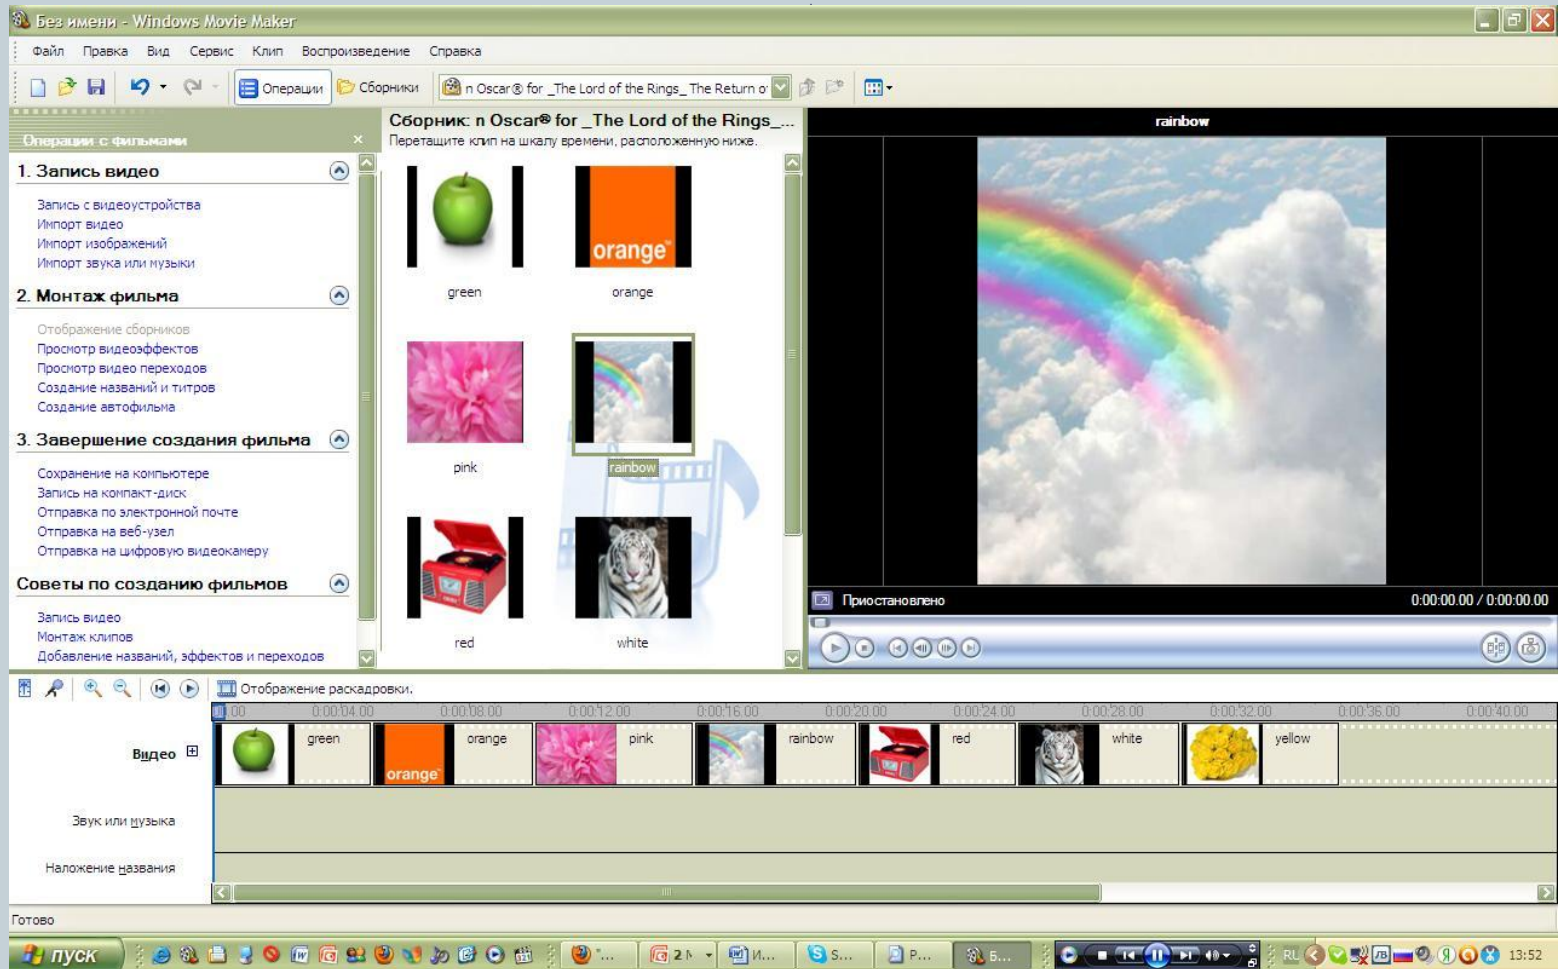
Без имени - Windows Movie Maker

Файл Правка Вид Сервис Клип Воспроизведение Справка

Операции Сборники n Oscar® for _The Lord of the Rings_ The Return o

Операции с фильмами ×

1. Запись видео
Запись с видеоустройства
Импорт видео
Импорт изображений
Импорт звука или музыки

2. Монтаж фильма
Отображение сборников
Просмотр видеоэффектов
Просмотр видео переходов
Создание названий и титров
Создание автофильма

3. Завершение создания фильма
Сохранение на компьютере
Запись на компакт-диск
Отправка по электронной почте
Отправка на веб-узел
Отправка на цифровую видеокамеру

Советы по созданию фильмов
Запись видео
Монтаж клипов
Добавление названий, эффектов и переходов

Сборник: n Oscar® for _The Lord of the Rings_...
Перетащите клип на шкалу времени, расположенную ниже.

green
orange
pink
rainbow
red
white

rainbow

Приостановлено
0:00:00.00 / 0:00:00.00

Отображение раскадровки.

0:00 0:00:04.00 0:00:08.00 0:00:12.00 0:00:16.00 0:00:20.00 0:00:24.00 0:00:28.00 0:00:32.00 0:00:36.00 0:00:40.00

Видео
green orange pink rainbow red white yellow

Звук или музыка

Наложение названия

Готово

пуск
2 И... S... P... Б...
RU 13:52